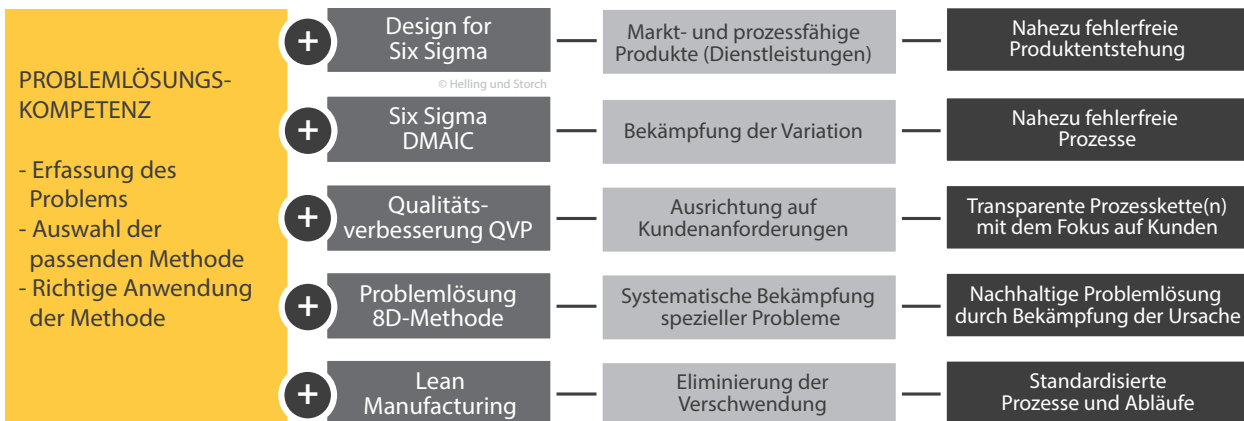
PROBLEMLÖSUNGS-KOMPETENZ

- Erfassung des Problems
- Auswahl der passenden Methode
- Richtige Anwendung der Methode

+ Design for Six Sigma — Markt- und prozessfähige Produkte (Dienstleistungen) — Nahezu fehlerfreie Produktentstehung

© Helling und Storch

+ Six Sigma DMAIC — Bekämpfung der Variation — Nahezu fehlerfreie Prozesse

+ Qualitätsverbesserung QVP — Ausrichtung auf Kundenanforderungen — Transparente Prozesskette(n) mit dem Fokus auf Kunden

+ Problemlösung 8D-Methode — Systematische Bekämpfung spezieller Probleme — Nachhaltige Problemlösung durch Bekämpfung der Ursache

+ Lean Manufacturing — Eliminierung der Verschwendung — Standardisierte Prozesse und Abläufe